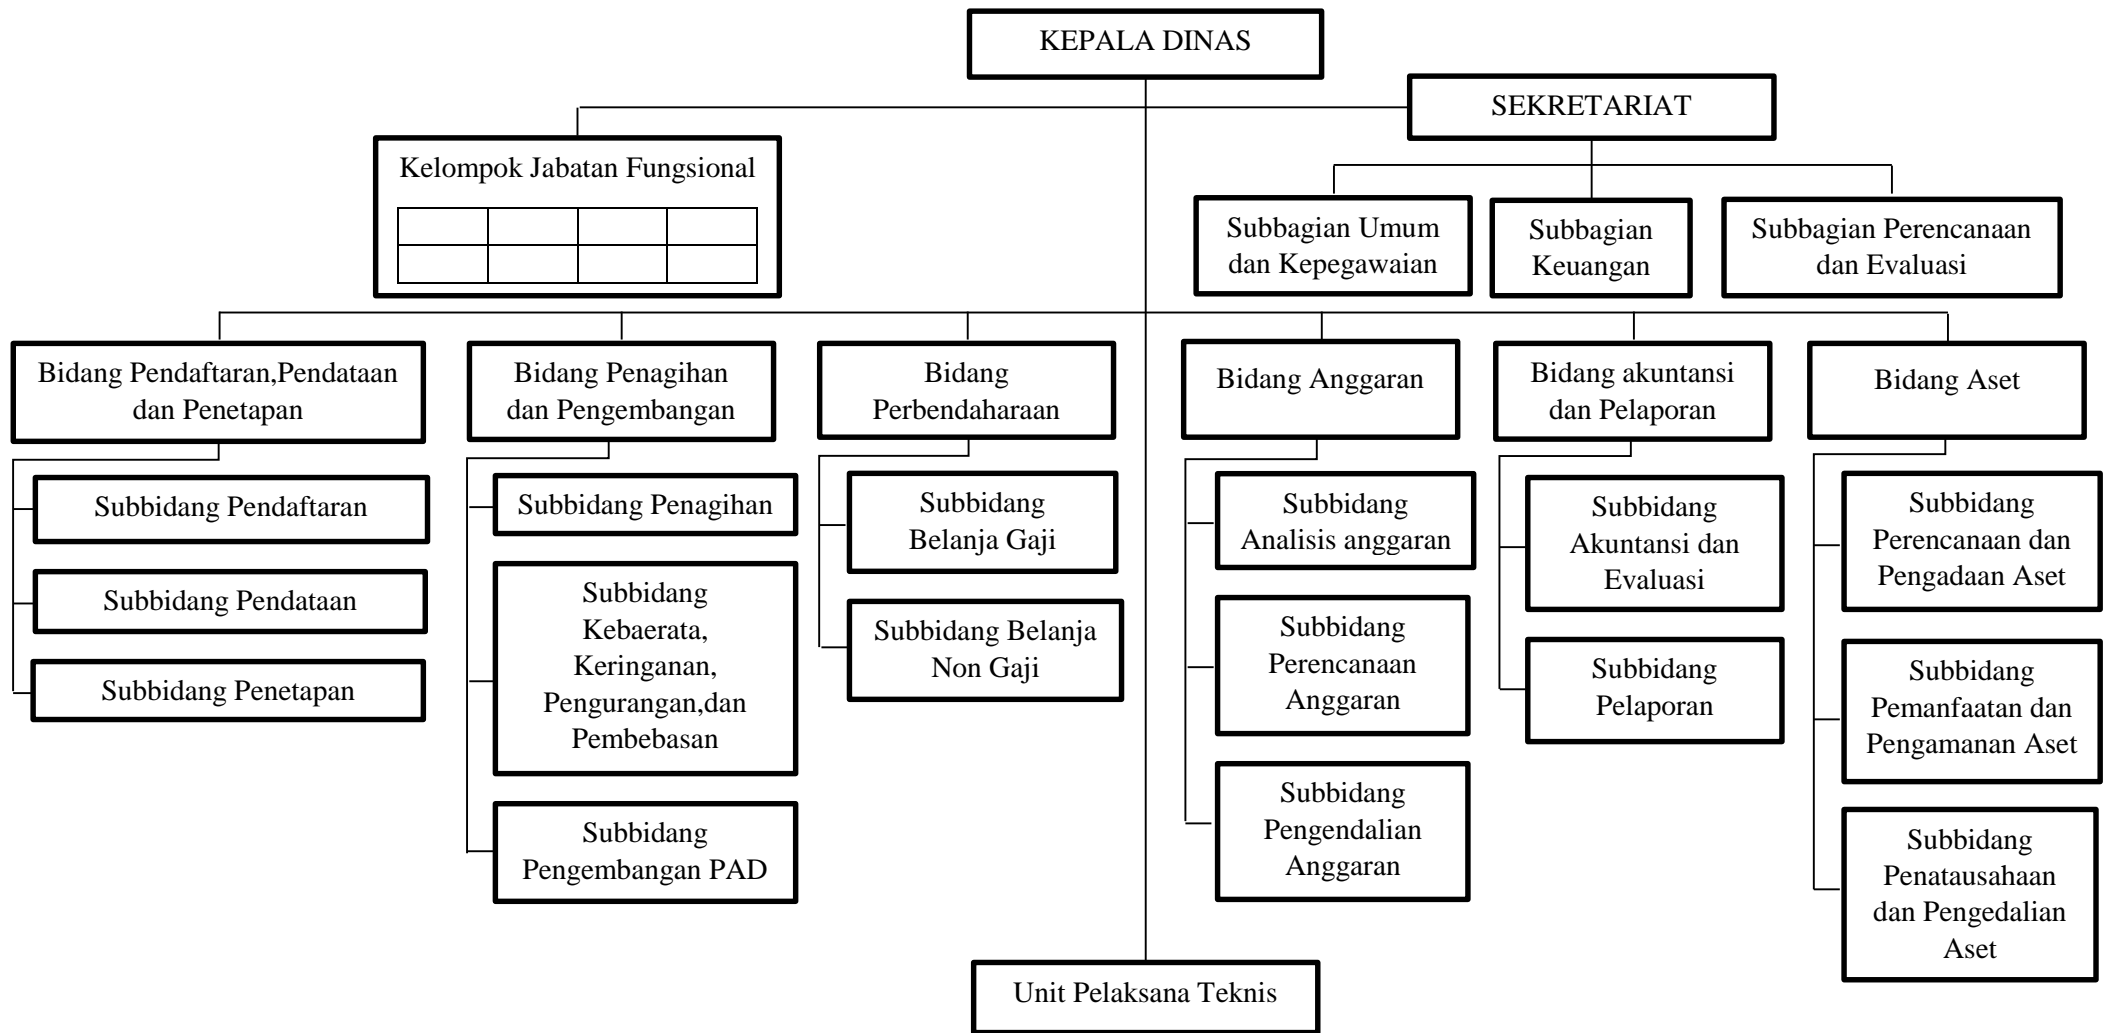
KEPALA DINAS

SEKRETARIAT

Kelompok Jabatan Fungsional

Subbagian Umum dan Kepegawaian

Subbagian Keuangan

Subbagian Perencanaan dan Evaluasi

Bidang Pendaftaran,Pendataan dan Penetapan

Subbidang Pendaftaran

Subbidang Pendataan

Subbidang Penetapan

Bidang Penagihan dan Pengembangan

Subbidang Penagihan

Subbidang Kebaerata, Keringanan, Pengurangan,dan Pembebasan

Subbidang Pengembangan PAD

Bidang Perbendaharaan

Subbidang Belanja Gaji

Subbidang Belanja Non Gaji

Bidang Anggaran

Subbidang Analisis anggaran

Subbidang Perencanaan Anggaran

Subbidang Pengendalian Anggaran

Bidang akuntansi dan Pelaporan

Subbidang Akuntansi dan Evaluasi

Subbidang Pelaporan

Bidang Aset

Subbidang Perencanaan dan Pengadaan Aset

Subbidang Pemanfaatan dan Pengamanan Aset

Subbidang Penatausahaan dan Pengedalian Aset

Unit Pelaksana Teknis